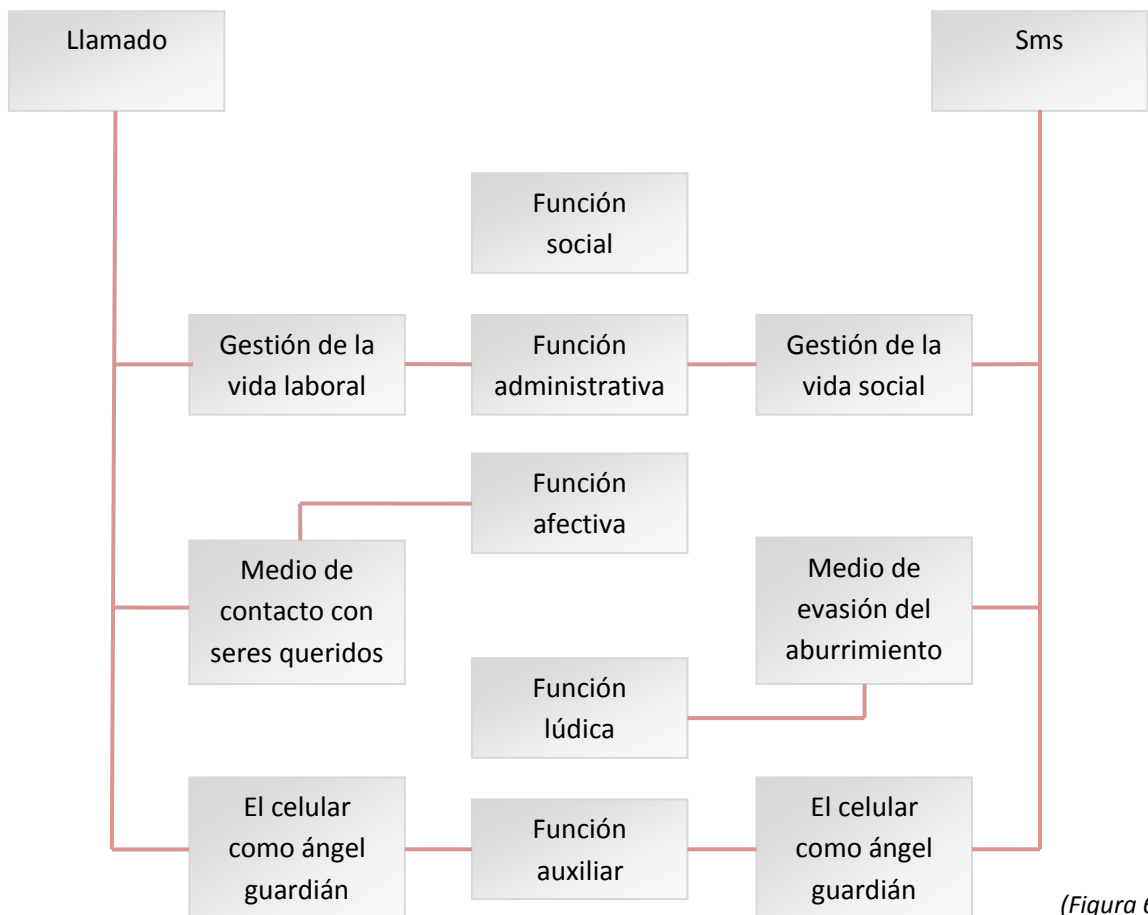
Llamado

Sms

Función social

Gestión de la vida laboral

Función administrativa

Gestión de la vida social

Función afectiva

Medio de contacto con seres queridos

Medio de evasión del aburrimiento

Función lúdica

El celular como ángel guardián

Función auxiliar

El celular como ángel guardián

(Figura 6